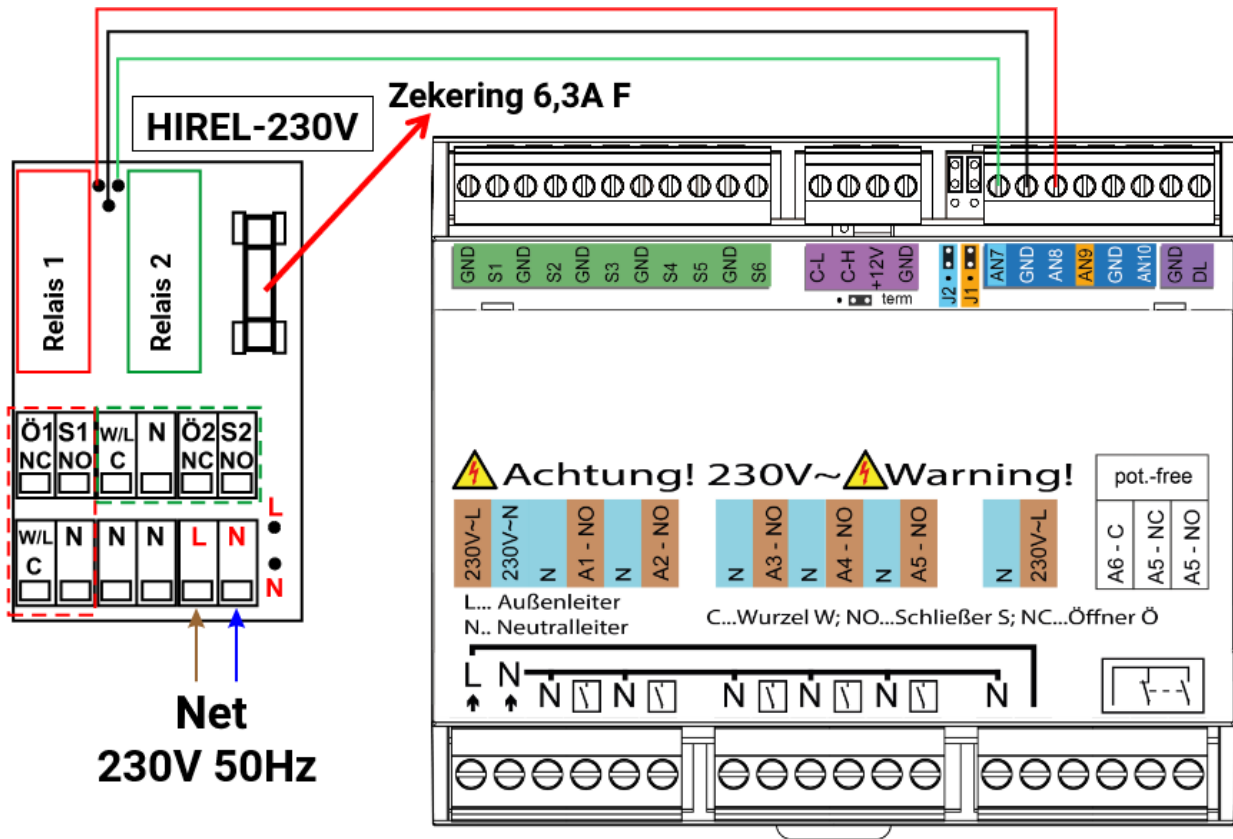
Zekering 6,3A F

HIREL-230V

Relais 1

Relais 2

| Ö1 NC | S1 NO | W/L C | N | Ö2 NC | S2 NO |
|---|---|---|---|---|---|
| W/L C | N | N | N | L | N |

L

N

Net
230V 50Hz

GND S1 GND S2 GND S3 GND S4 S5 GND S6

C-L C-H +12V GND

term

J2 J1

AN7 GND AN8 AN9 GND AN10

GND DL

Achtung! 230V~ Warning!

pot.-free

230V~L 230V~N N A1 - NO N A2 - NO

N A3 - NO N A4 - NO N A5 - NO

N 230V~L

A6 - C A5 - NC A5 - NO

L... Außenleiter
N.. Neutralleiter

C...Wurzel W; NO...Schließer S; NC...Öffner Ö

L N N N N N N N